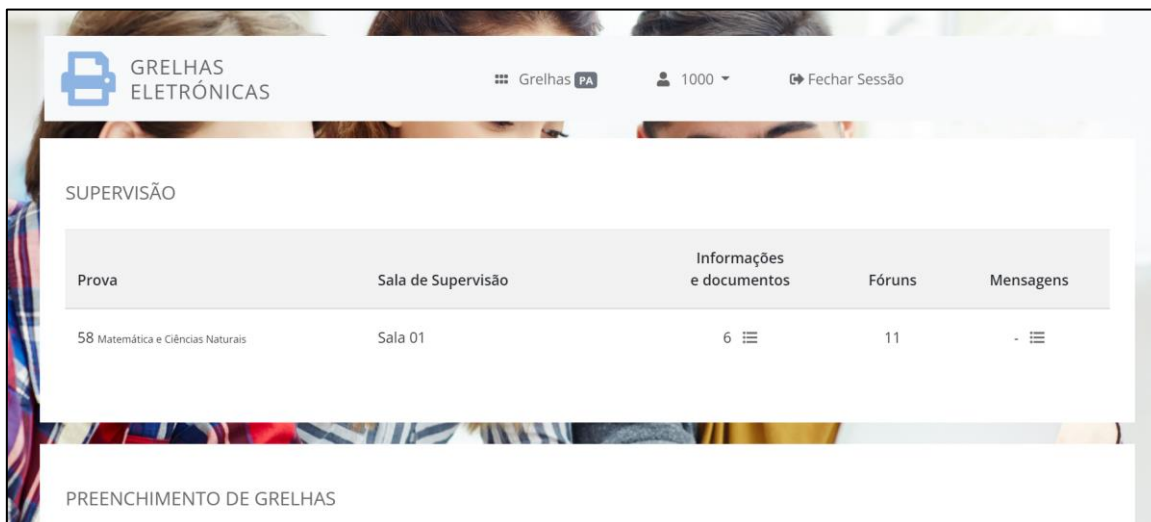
GRELHAS ELETRÓNICAS

Grelhas PA

1000

Fechar Sessão

SUPERVISÃO

| Prova | Sala de Supervisão | Informações e documentos | Fóruns | Mensagens |
|---|---|---|---|---|
| 58 Matemática e Ciências Naturais | Sala 01 | 6 | 11 | - |

PREENCHIMENTO DE GRELHAS